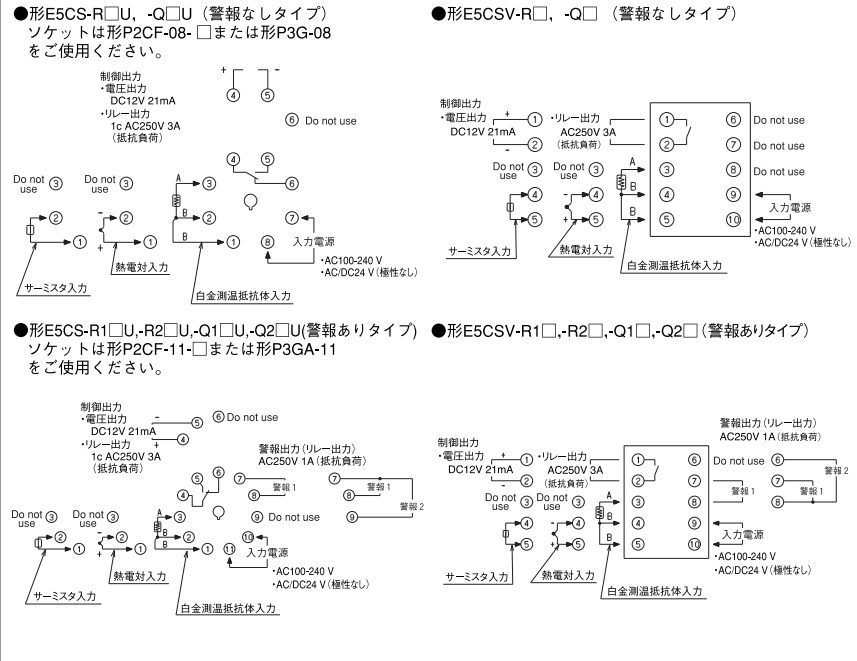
●形E5CS-R□U, -Q□U（警報なしタイプ）
ソケットは形P2CF-08- □または形P3G-08
をご使用ください。

制御出力
・電圧出力
DC12V 21mA
・リレー出力
1c AC250V 3A
（抵抗負荷）

+ -
④ ⑤
⑥ Do not use
④ ⑤
⑥
Do not use ③
Do not use ③
A ③
B ②
B ①
② ①
- ② + ①
⑦
⑧ 入力電源
・AC100-240 V
・AC/DC24 V（極性なし）
サーミスタ入力
熱電対入力
白金測温抵抗体入力

●形E5CSV-R□, -Q□ （警報なしタイプ）

制御出力
・電圧出力
DC12V 21mA
+ ①
- ②
・リレー出力
AC250V 3A
（抵抗負荷）
① ⑥ Do not use
② ⑦ Do not use
③ ⑧ Do not use
④ ⑨
⑤ ⑩
Do not use ③
Do not use ③
A ③
B ④
B ⑤
④ ⑤
- ④ + ⑤
入力電源
・AC100-240 V
・AC/DC24 V（極性なし）
サーミスタ入力
熱電対入力
白金測温抵抗体入力

●形E5CS-R1□U,-R2□U,-Q1□U,-Q2□U(警報ありタイプ)
ソケットは形P2CF-11-□または形P3GA-11
をご使用ください。

制御出力
・電圧出力
DC12V 21mA
・リレー出力
1c AC250V 3A
（抵抗負荷）
- ⑤ ⑥ Do not use
+ ④
警報出力（リレー出力）
AC250V 1A（抵抗負荷）
⑤ ⑥
④
⑦ ⑧ 警報 1
⑦ ⑧ 警報 1
⑨ 警報 2
⑨ Do not use
Do not use ③
Do not use ③
A ③
B ②
B ①
② ①
- ② + ①
⑩
⑪ 入力電源
・AC100-240 V
・AC/DC24 V（極性なし）
サーミスタ入力
熱電対入力
白金測温抵抗体入力

●形E5CSV-R1□,-R2□,-Q1□,-Q2□（警報ありタイプ）

警報出力（リレー出力）
AC250V 1A（抵抗負荷）
制御出力
・電圧出力
DC12V 21mA
+ ①
- ②
・リレー出力
AC250V 3A
（抵抗負荷）
① ⑥ Do not use ⑥
② ⑦ ⑦ 警報 1 警報 2
③ ⑧ ⑧
④ ⑨
⑤ ⑩
Do not use ③
Do not use ③
A ③
B ④
B ⑤
④ ⑤
- ④ + ⑤
入力電源
・AC100-240 V
・AC/DC24 V（極性なし）
サーミスタ入力
熱電対入力
白金測温抵抗体入力